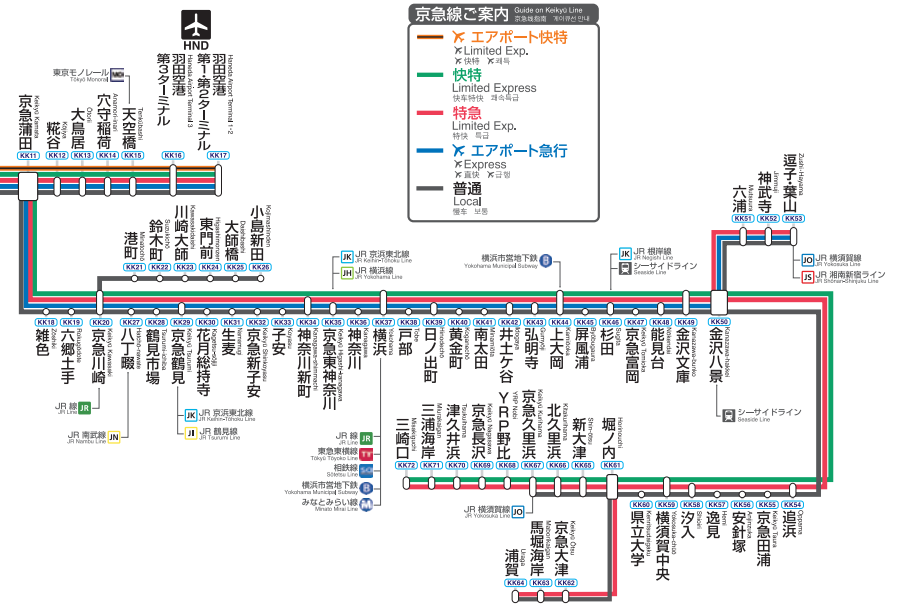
京急線ご案内 Guide on Keikyu Line 京急線指南 게이큐선 안내

エアポート快特
Limited Exp.
快特 쾌특

快特
Limited Express
快车特快 쾌속특급

特急
Limited Exp.
特快 특급

エアポート急行
Express
直快 급행

普通
Local
慢车 보통

HND

羽田空港第1・第2ターミナル Haneda Airport Terminal 1・2 KK17
羽田空港第3ターミナル Haneda Airport Terminal 3 KK16
天空橋 Tenkūbashi KK15
穴守稲荷 Anamori-inari KK14
大鳥居 Ōtorii KK13
糀谷 Kōjiya KK12
京急蒲田 Keikyū Kamata KK11
東京モノレール Tokyo Monorail

港町 Minatochō KK21
鈴木町 Suzukichō KK22
川崎大師 Kawasaki-daishi KK23
東門前 Higashimonzen KK24
大師橋 Daishibashi KK25
小島新田 Kojimashinden KK26

雑色 Zōshiki KK18
六郷土手 Rokugōdote KK19
京急川崎 Keikyū Kawasaki KK20
八丁畷 Hatchō-nawate KK27
鶴見市場 Tsurumi-ichiba KK28
京急鶴見 Keikyū Tsurumi KK29
花月総持寺 Kagetsu-sōjiji KK30
生麦 Namamugi KK31
京急新子安 Keikyū Shin-koyasu KK32
子安 Koyasu KK33
神奈川新町 Kanagawa-shimmachi KK34
京急東神奈川 Keikyū Higashi-kanagawa KK35
神奈川 Kanagawa KK36
横浜 Yokohama KK37
戸部 Tobe KK38
日ノ出町 Hinodechō KK39
黄金町 Koganechō KK40
南太田 Minami-ōta KK41
井土ヶ谷 Idogaya KK42
弘明寺 Gumyōji KK43
上大岡 Kamiōoka KK44
屏風浦 Byōbugaura KK45
杉田 Sugita KK46
京急富岡 Keikyū Tomioka KK47
能見台 Nōkendai KK48
金沢文庫 Kanazawa-bunko KK49
金沢八景 Kanazawa-hakkei KK50

JR 線 JR Line
JR 南武線 JR Nambu Line
JR 京浜東北線 JR Keihin-Tōhoku Line
JR 鶴見線 JR Tsurumi Line
JR 京浜東北線 JR Keihin-Tōhoku Line
JR 横浜線 JR Yokohama Line
JR 線 JR Line
東急東横線 Tōkyū Tōyoko Line
相鉄線 Sōtetsu Line
横浜市営地下鉄 Yokohama Municipal Subway
みなとみらい線 Minato Mirai Line
横浜市営地下鉄 Yokohama Municipal Subway
JR 根岸線 JR Negishi Line
シーサイドライン Seaside Line
シーサイドライン Seaside Line

六浦 Mutsuura KK51
神武寺 Jimmuji KK52
逗子・葉山 Zushi・Hayama KK53
JR 横須賀線 JR Yokosuka Line
JR 湘南新宿ライン JR Shōnan-Shinjuku Line

三崎口 Misakiguchi KK72
三浦海岸 Miurakaigan KK71
津久井浜 Tsukuihama KK70
京急長沢 Keikyū Nagasawa KK69
YRP野比 YRP Nobi KK68
京急久里浜 Keikyū Kurihama KK67
北久里浜 Kitakurihama KK66
新大津 Shin-ōtsu KK65
堀ノ内 Horinouchi KK61
浦賀 Uraga KK64
馬堀海岸 Maborikaigan KK63
京急大津 Keikyū Ōtsu KK62
JR 横須賀線 JR Yokosuka Line
県立大学 Kenritsudaigaku KK60
横須賀中央 Yokosuka-chūō KK59
汐入 Shioiri KK58
逸見 Hemi KK57
安針塚 Anjinzuka KK56
京急田浦 Keikyū Taura KK55
追浜 Oppama KK54